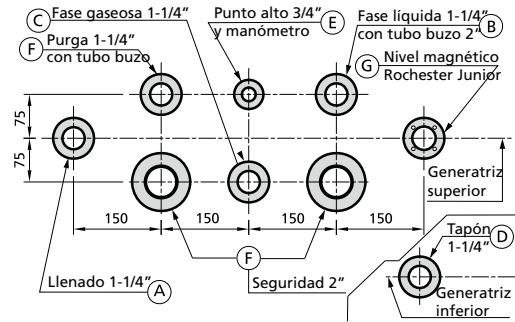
C Fase gaseosa 1-1/4"
Punto alto 3/4" y manómetro E
Fase líquida 1-1/4" con tubo buzo 2" B
F Purga 1-1/4" con tubo buzo
G Nivel magnético Rochester Junior
75
75
Generatriz superior
150
150
150
150
F
Tapón 1-1/4" D
Llenado 1-1/4" A
Seguridad 2"
Generatriz inferior